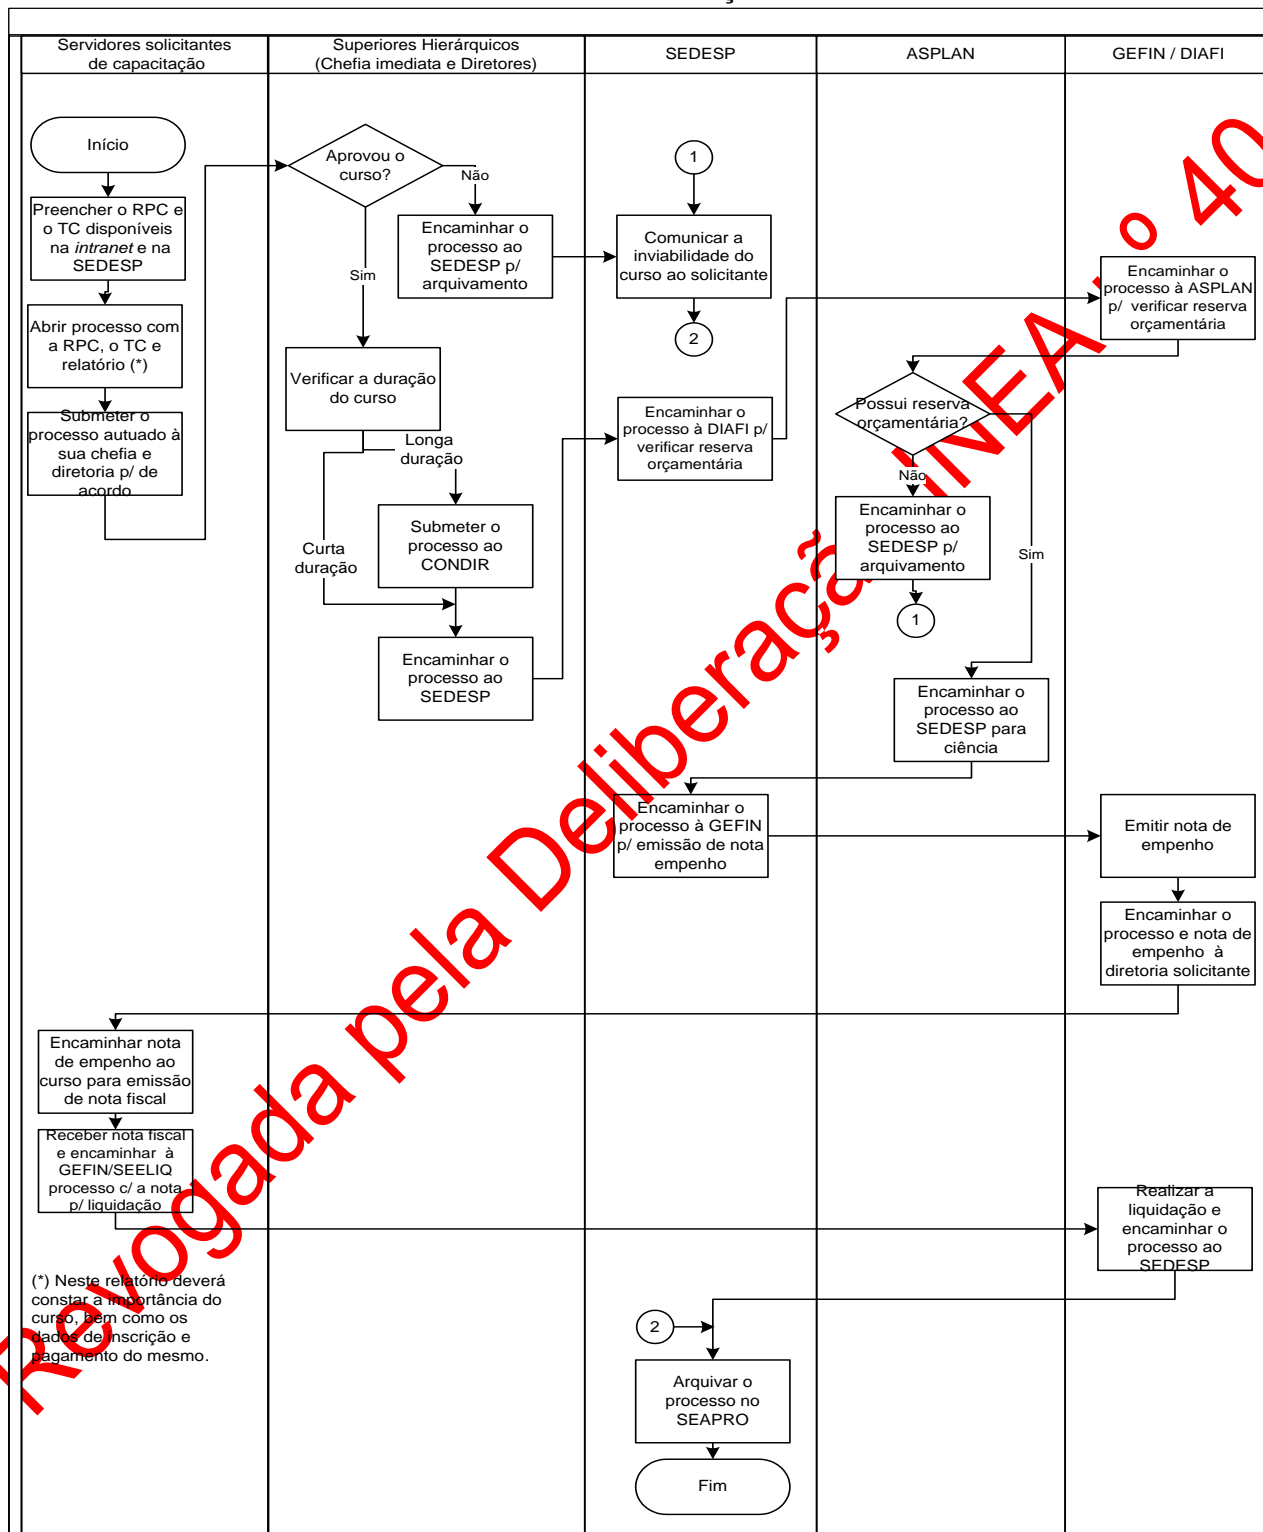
Servidores solicitantes de capacitação

Superiores Hierárquicos (Chefia imediata e Diretores)

SEDESP

ASPLAN

GEFIN / DIAFI

Início

Preencher o RPC e o TC disponíveis na *intranet* e na SEDESP

Abrir processo com a RPC, o TC e relatório (*)

Submeter o processo autuado à sua chefia e diretoria p/ de acordo

Aprovou o curso?

Não

Sim

Encaminhar o processo ao SEDESP p/ arquivamento

Verificar a duração do curso

Longa duração

Curta duração

Submeter o processo ao CONDIR

Encaminhar o processo ao SEDESP

1

Comunicar a inviabilidade do curso ao solicitante

2

Encaminhar o processo à DIAFI p/ verificar reserva orçamentária

Encaminhar o processo à ASPLAN p/ verificar reserva orçamentária

Possui reserva orçamentária?

Não

Sim

Encaminhar o processo ao SEDESP p/ arquivamento

1

Encaminhar o processo ao SEDESP para ciência

Encaminhar o processo à GEFIN p/ emissão de nota empenho

Emitir nota de empenho

Encaminhar o processo e nota de empenho à diretoria solicitante

Encaminhar nota de empenho ao curso para emissão de nota fiscal

Receber nota fiscal e encaminhar à GEFIN/SEELIQ processo c/ a nota p/ liquidação

Realizar a liquidação e encaminhar o processo ao SEDESP

(*) Neste relatório deverá constar a importância do curso, bem como os dados de inscrição e pagamento do mesmo.

2

Arquivar o processo no SEAPRO

Fim

Revogada pela Deliberação INEA nº 40